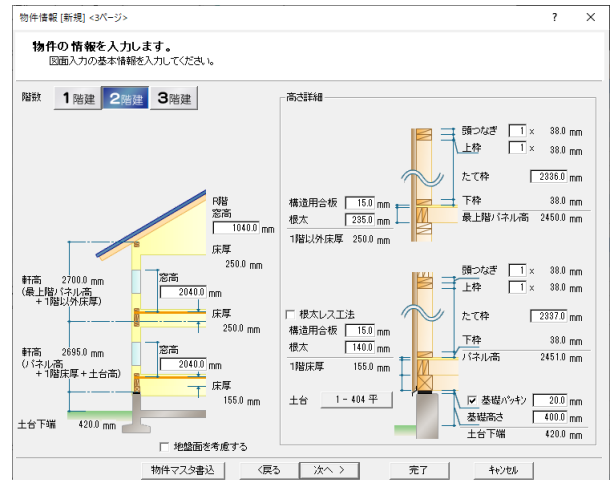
物件情報 [新規] <3ページ>

?

×

物件の 情報を入力します。

図面入力の基本情報を入力してください。

階数

1階建

2階建

3階建

R階

窓高

1040.0 mm

床厚

250.0 mm

軒高 2700.0 mm

(最上階パネル高 ＋1階以外床厚)

窓高

2040.0 mm

床厚

250.0 mm

軒高 2695.0 mm

(パネル高 ＋1階床厚＋土台高)

窓高

2040.0 mm

床厚

155.0 mm

土台下端 420.0 mm

地盤面を考慮する

高さ詳細

頭つなぎ 1 × 38.0 mm

上枠 1 × 38.0 mm

たて枠 2336.0 mm

構造用合板 15.0 mm

根太 235.0 mm

1階以外床厚 250.0 mm

下枠 38.0 mm

最上階パネル高 2450.0 mm

頭つなぎ 1 × 38.0 mm

上枠 1 × 38.0 mm

根太レス工法

構造用合板 15.0 mm

根太 140.0 mm

1階床厚 155.0 mm

たて枠 2337.0 mm

下枠 38.0 mm

パネル高 2451.0 mm

土台 1 - 404 平

基礎パッキン 20.0 mm

基礎高さ 400.0 mm

土台下端 420.0 mm

物件マスタ書込

<戻る

次へ >

完了

キャンセル